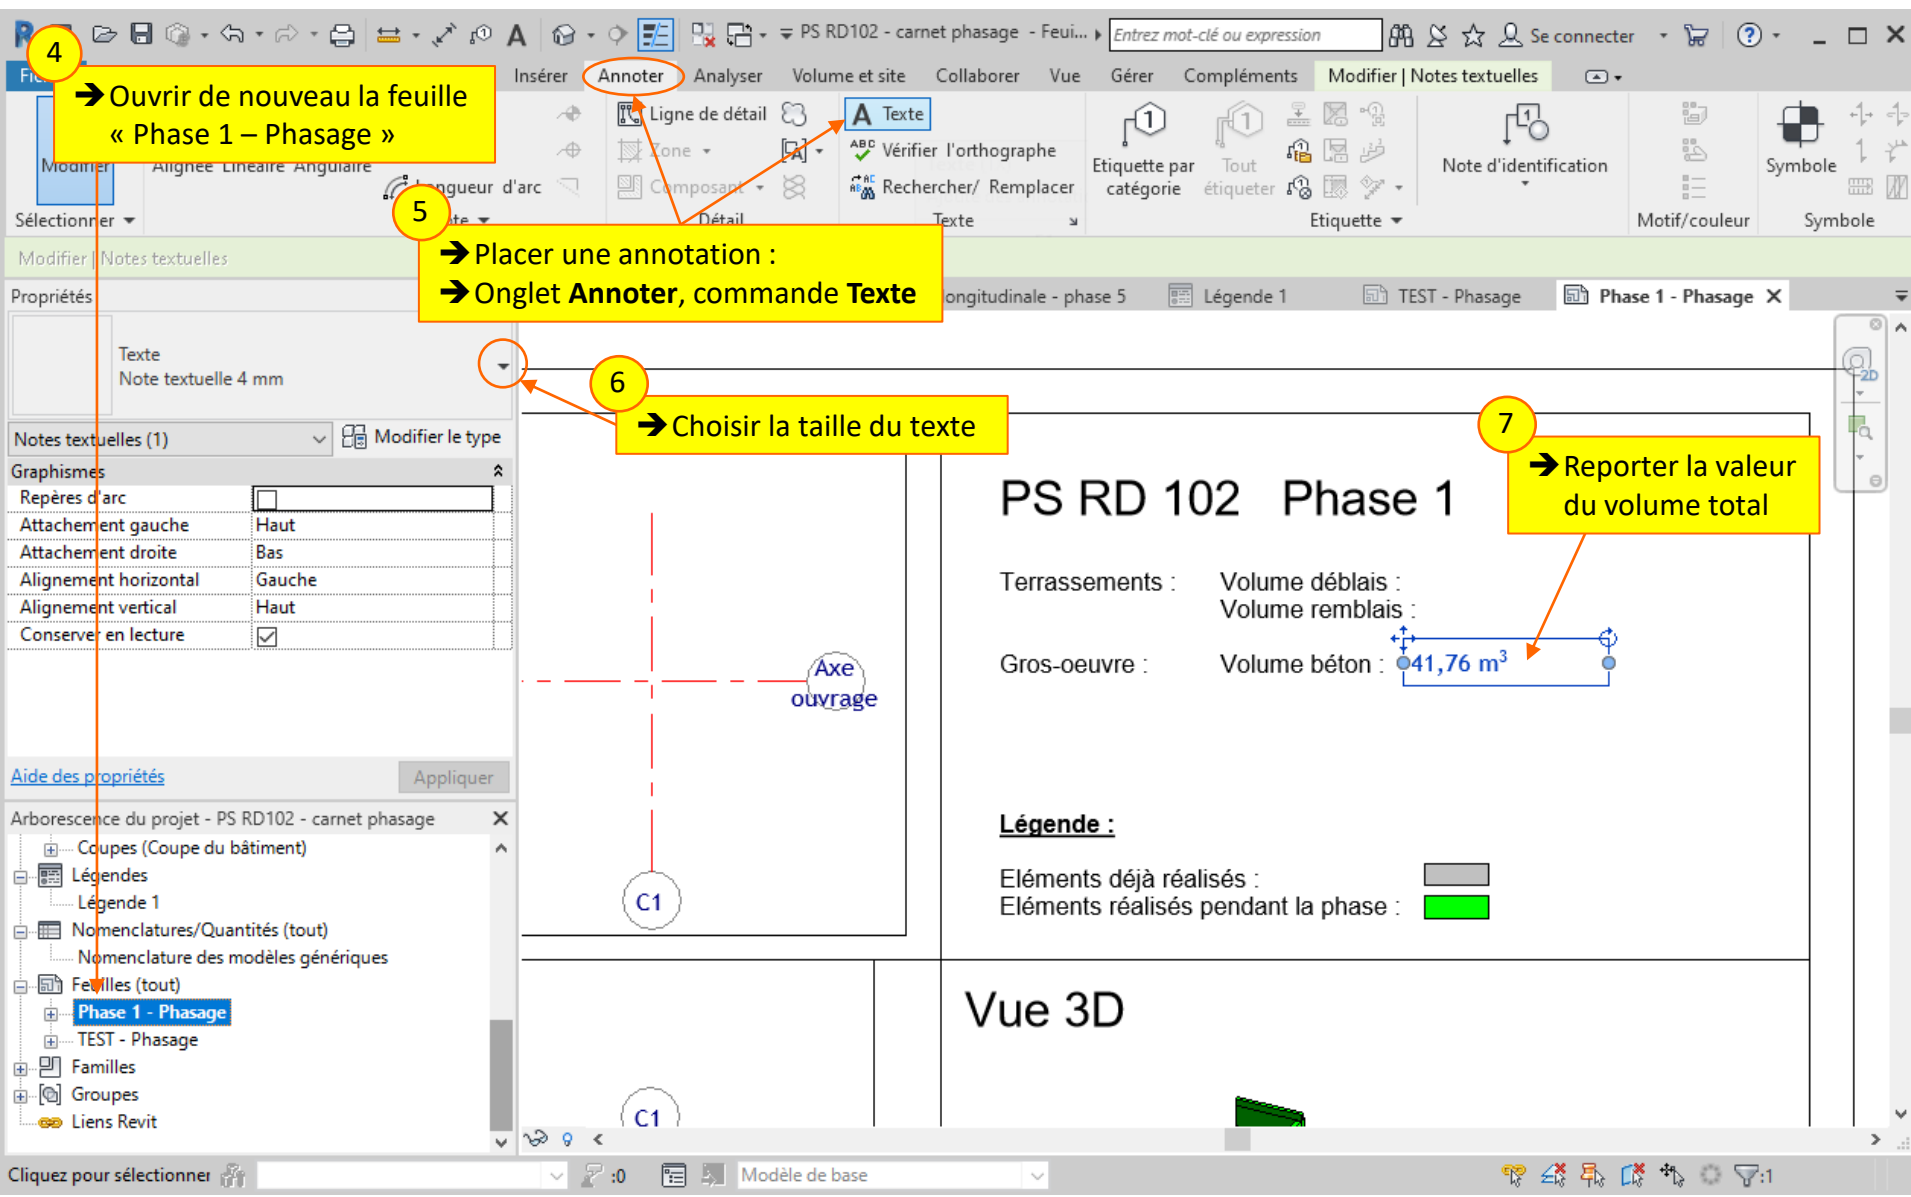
PS RD102 - carnet phasage - Feui... Entrez mot-clé ou expression Se connecter

Fi Insérer Annoter Analyser Volume et site Collaborer Vue Gérer Compléments Modifier | Notes textuelles

4
➔ Ouvrir de nouveau la feuille « Phase 1 – Phasage »

Modifier Alignée Linéaire Angulaire Longueur d'arc Ligne de détail Zone Composant Détail Texte Vérifier l'orthographe Rechercher/ Remplacer Texte Etiquette par catégorie Tout étiqueter Etiquette Note d'identification Motif/couleur Symbole Symbole

Sélectionner

5
➔ Placer une annotation :
➔ Onglet **Annoter**, commande **Texte**

Modifier | Notes textuelles

Propriétés

Texte
Note textuelle 4 mm

6
➔ Choisir la taille du texte

Notes textuelles (1) Modifier le type

| Graphismes | |
|---|---|
| Repères d'arc | ☐ |
| Attachement gauche | Haut |
| Attachement droite | Bas |
| Alignement horizontal | Gauche |
| Alignement vertical | Haut |
| Conserver en lecture | ☑ |

Aide des propriétés Appliquer

Arborescence du projet - PS RD102 - carnet phasage
Coupes (Coupe du bâtiment)
Légendes
Légende 1
Nomenclatures/Quantités (tout)
Nomenclature des modèles génériques
Feuilles (tout)
Phase 1 - Phasage
TEST - Phasage
Familles
Groupes
Liens Revit

ongitudinale - phase 5 Légende 1 TEST - Phasage Phase 1 - Phasage

7
➔ Reporter la valeur du volume total

Axe ouvrage

C1

PS RD 102 Phase 1

Terrassements : Volume déblais :
Volume remblais :

Gros-oeuvre : Volume béton : 41,76 m$^3$

**Légende :**

Eléments déjà réalisés :
Eléments réalisés pendant la phase :

Vue 3D

C1

Cliquez pour sélectionner :0 Modèle de base :1